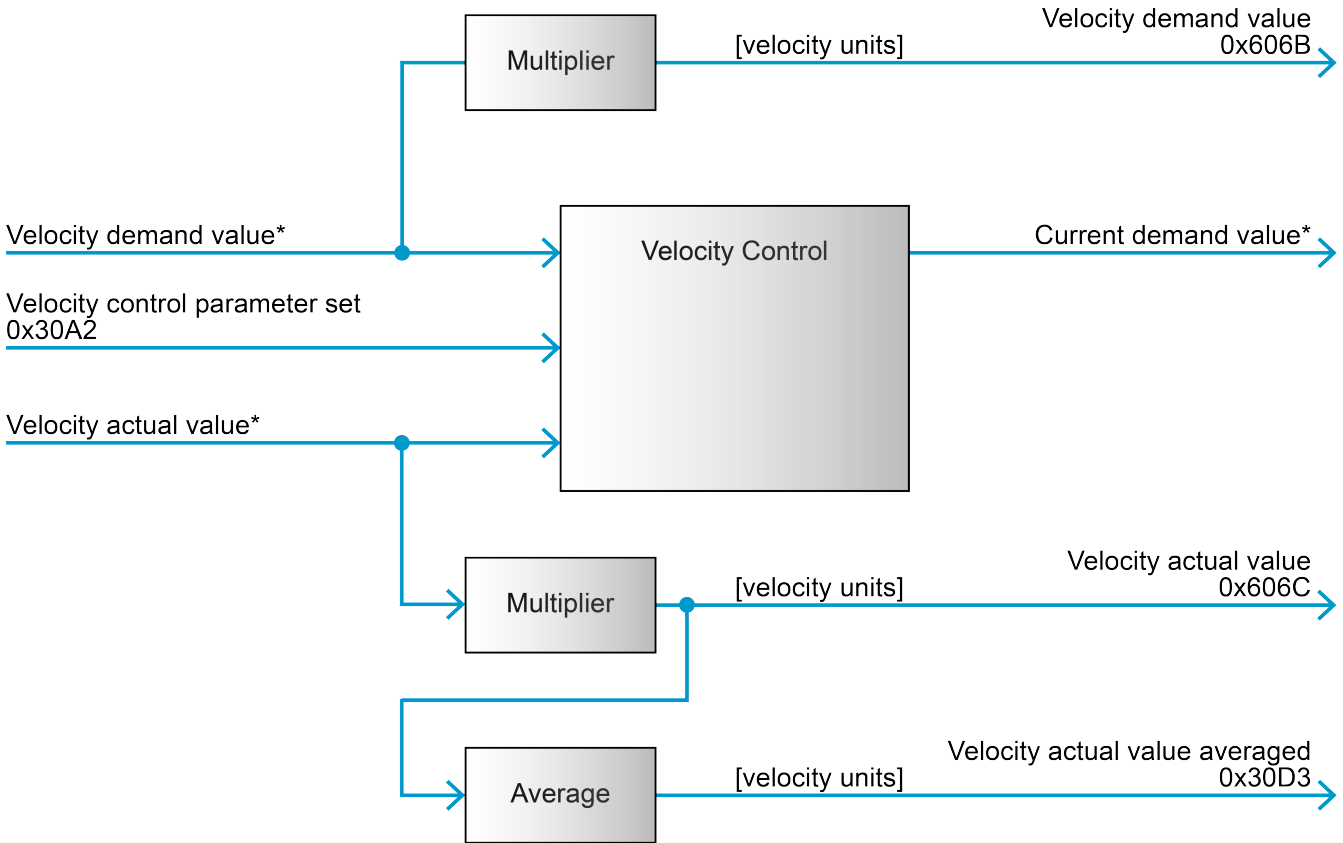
Multiplier

[velocity units]

Velocity demand value
0x606B

Velocity demand value*

Velocity Control

Current demand value*

Velocity control parameter set
0x30A2

Velocity actual value*

Multiplier

[velocity units]

Velocity actual value
0x606C

Average

[velocity units]

Velocity actual value averaged
0x30D3